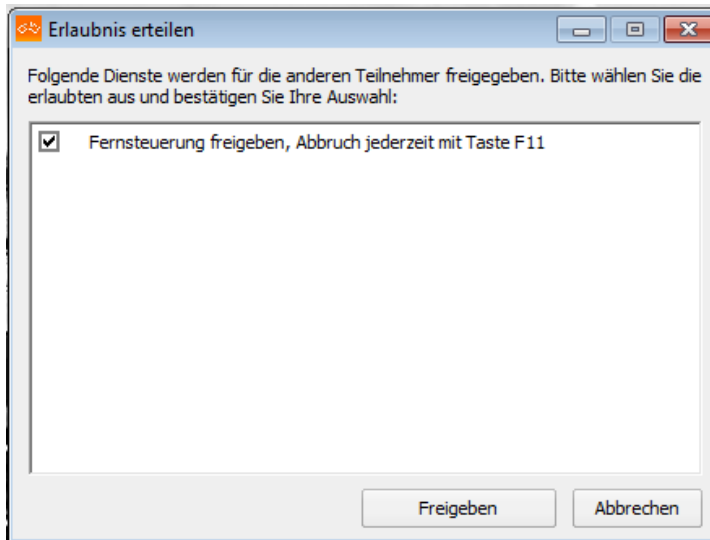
Erlaubnis erteilen

Folgende Dienste werden für die anderen Teilnehmer freigegeben. Bitte wählen Sie die erlaubten aus und bestätigen Sie Ihre Auswahl:

Fernsteuerung freigeben, Abbruch jederzeit mit Taste F11

Freigeben

Abbrechen